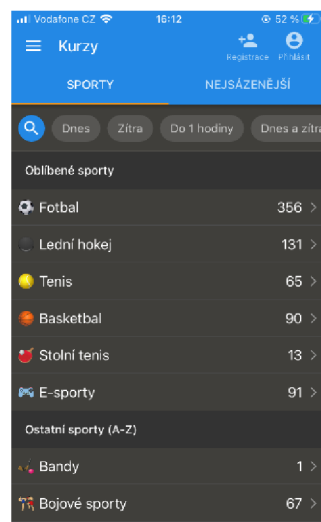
Vodafone CZ 16:12 52 %

Kurzy

Registrace Přihlásit

SPORTY

NEJSÁZENĚJŠÍ

Dnes Zítra Do 1 hodiny Dnes a zítra

Oblíbené sporty

Fotbal 356 >

Lední hokej 131 >

Tenis 65 >

Basketbal 90 >

Stolní tenis 13 >

E-sporty 91 >

Ostatní sporty (A-Z)

Bandy 1 >

Bojové sporty 67 >